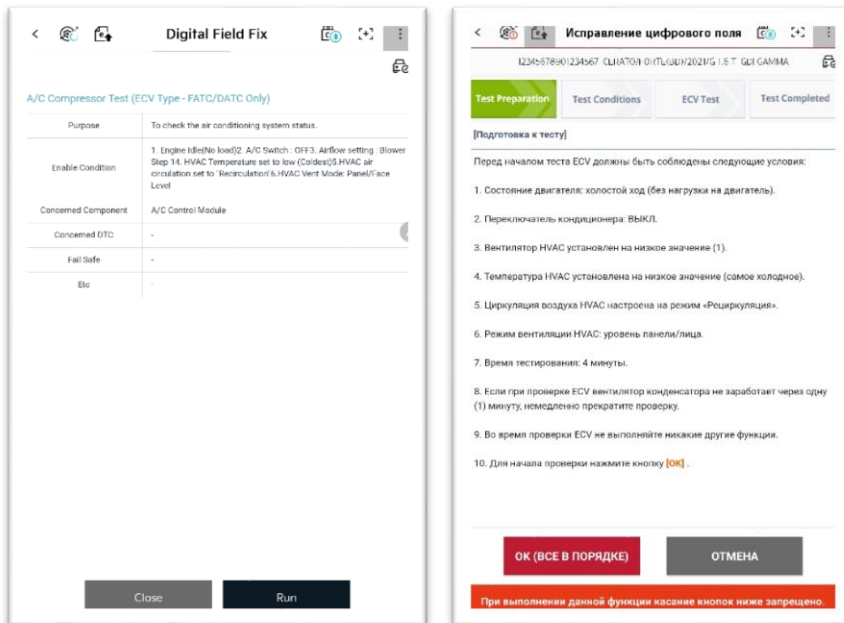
Digital Field Fix

A/C Compressor Test (ECV Type - FATC/DATC Only)

| Purpose | To check the air conditioning system status. |
|---|---|
| Enable Condition | 1. Engine Idle(No load)2. A/C Switch : OFF3. Airflow setting : Blower Step 14. HVAC Temperature set to low (Coldest)5.HVAC air circulation set to 'Recirculation'6.HVAC Vent Mode: Panel/Face Level |
| Concerned Component | A/C Control Module |
| Concerned DTC | - |
| Fail Safe | - |
| Etc | - |

Close
Run

Исправление цифрового поля

12345678901234567 CLIMATO/HONTL(GD)/2021/G 1.6 T GDI GAMMA

Test Preparation
Test Conditions
ECV Test
Test Completed

[Подготовка к тесту]

Перед началом теста ECV должны быть соблюдены следующие условия:

1. Состояние двигателя: холостой ход (без нагрузки на двигатель).

2. Переключатель кондиционера: ВЫКЛ.

3. Вентилятор HVAC установлен на низкое значение (1).

4. Температура HVAC установлена на низкое значение (самое холодное).

5. Циркуляция воздуха HVAC настроена на режим «Рециркуляция».

6. Режим вентиляции HVAC: уровень панели/лица.

7. Время тестирования: 4 минуты.

8. Если при проверке ECV вентилятор конденсатора не заработает через одну (1) минуту, немедленно прекратите проверку.

9. Во время проверки ECV не выполняйте никакие другие функции.

10. Для начала проверки нажмите кнопку [OK] .

OK (ВСЕ В ПОРЯДКЕ)
ОТМЕНА

При выполнении данной функции касание кнопок ниже запрещено.